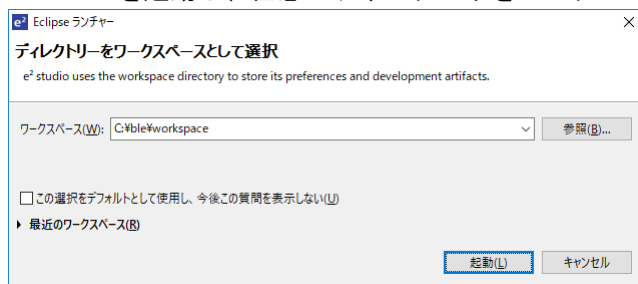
Eclipse ランチャー

ディレクトリーをワークスペースとして選択

e² studio uses the workspace directory to store its preferences and development artifacts.

ワークスペース(W): C:¥ble¥workspace

参照(B)...

この選択をデフォルトとして使用し、今後この質問を表示しない(U)

最近のワークスペース(R)

起動(L)

キャンセル